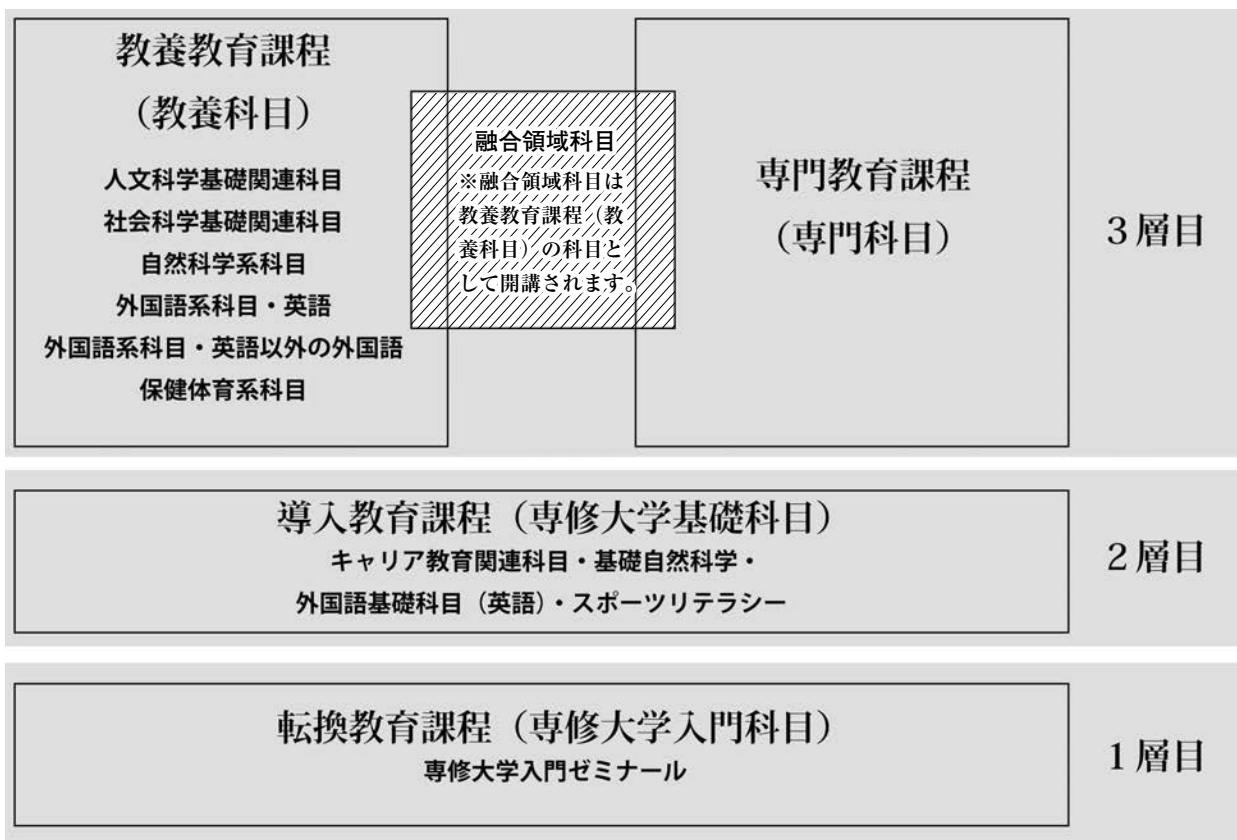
教養教育課程
（教養科目）
人文科学基礎関連科目
社会科学基礎関連科目
自然科学系科目
外国語系科目・英語
外国語系科目・英語以外の外国語
保健体育系科目

融合領域科目
※融合領域科目は教養教育課程（教養科目）の科目として開講されます。

専門教育課程
（専門科目）

3層目

導入教育課程（専修大学基礎科目）
キャリア教育関連科目・基礎自然科学・
外国語基礎科目（英語）・スポーツリテラシー

2層目

転換教育課程（専修大学入門科目）
専修大学入門ゼミナール

1層目